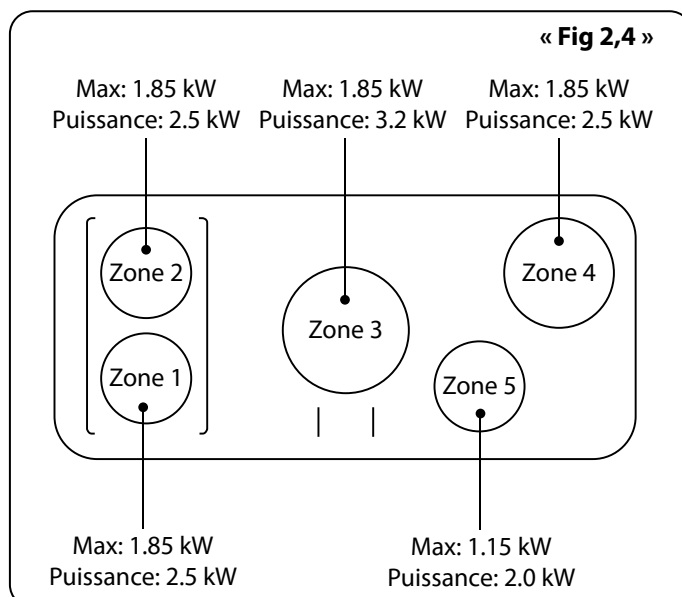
« Fig 2,4 »

Max: 1.85 kW
Puissance: 2.5 kW

Max: 1.85 kW
Puissance: 3.2 kW

Max: 1.85 kW
Puissance: 2.5 kW

Zone 2

Zone 1

Zone 3

Zone 4

Zone 5

Max: 1.85 kW
Puissance: 2.5 kW

Max: 1.15 kW
Puissance: 2.0 kW